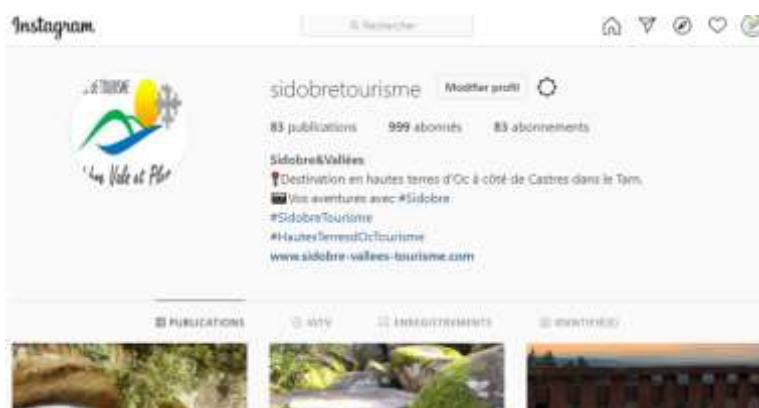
Instagram

Rechercher

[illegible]

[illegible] Vals et Plo

sidobretourisme Modifier profil

83 publications 999 abonnés 83 abonnements

Sidobre&Vallées

Destination en hautes terres d'Oc à côté de Castres dans le Tarn.

Vos aventures avec #Sidobre

#SidobreTourisme

#HautesTerresdOcTourisme

www.sidobre-vallees-tourisme.com

PUBLICATIONS IGTV ENREGISTREMENTS IDENTIFIÉ(E)